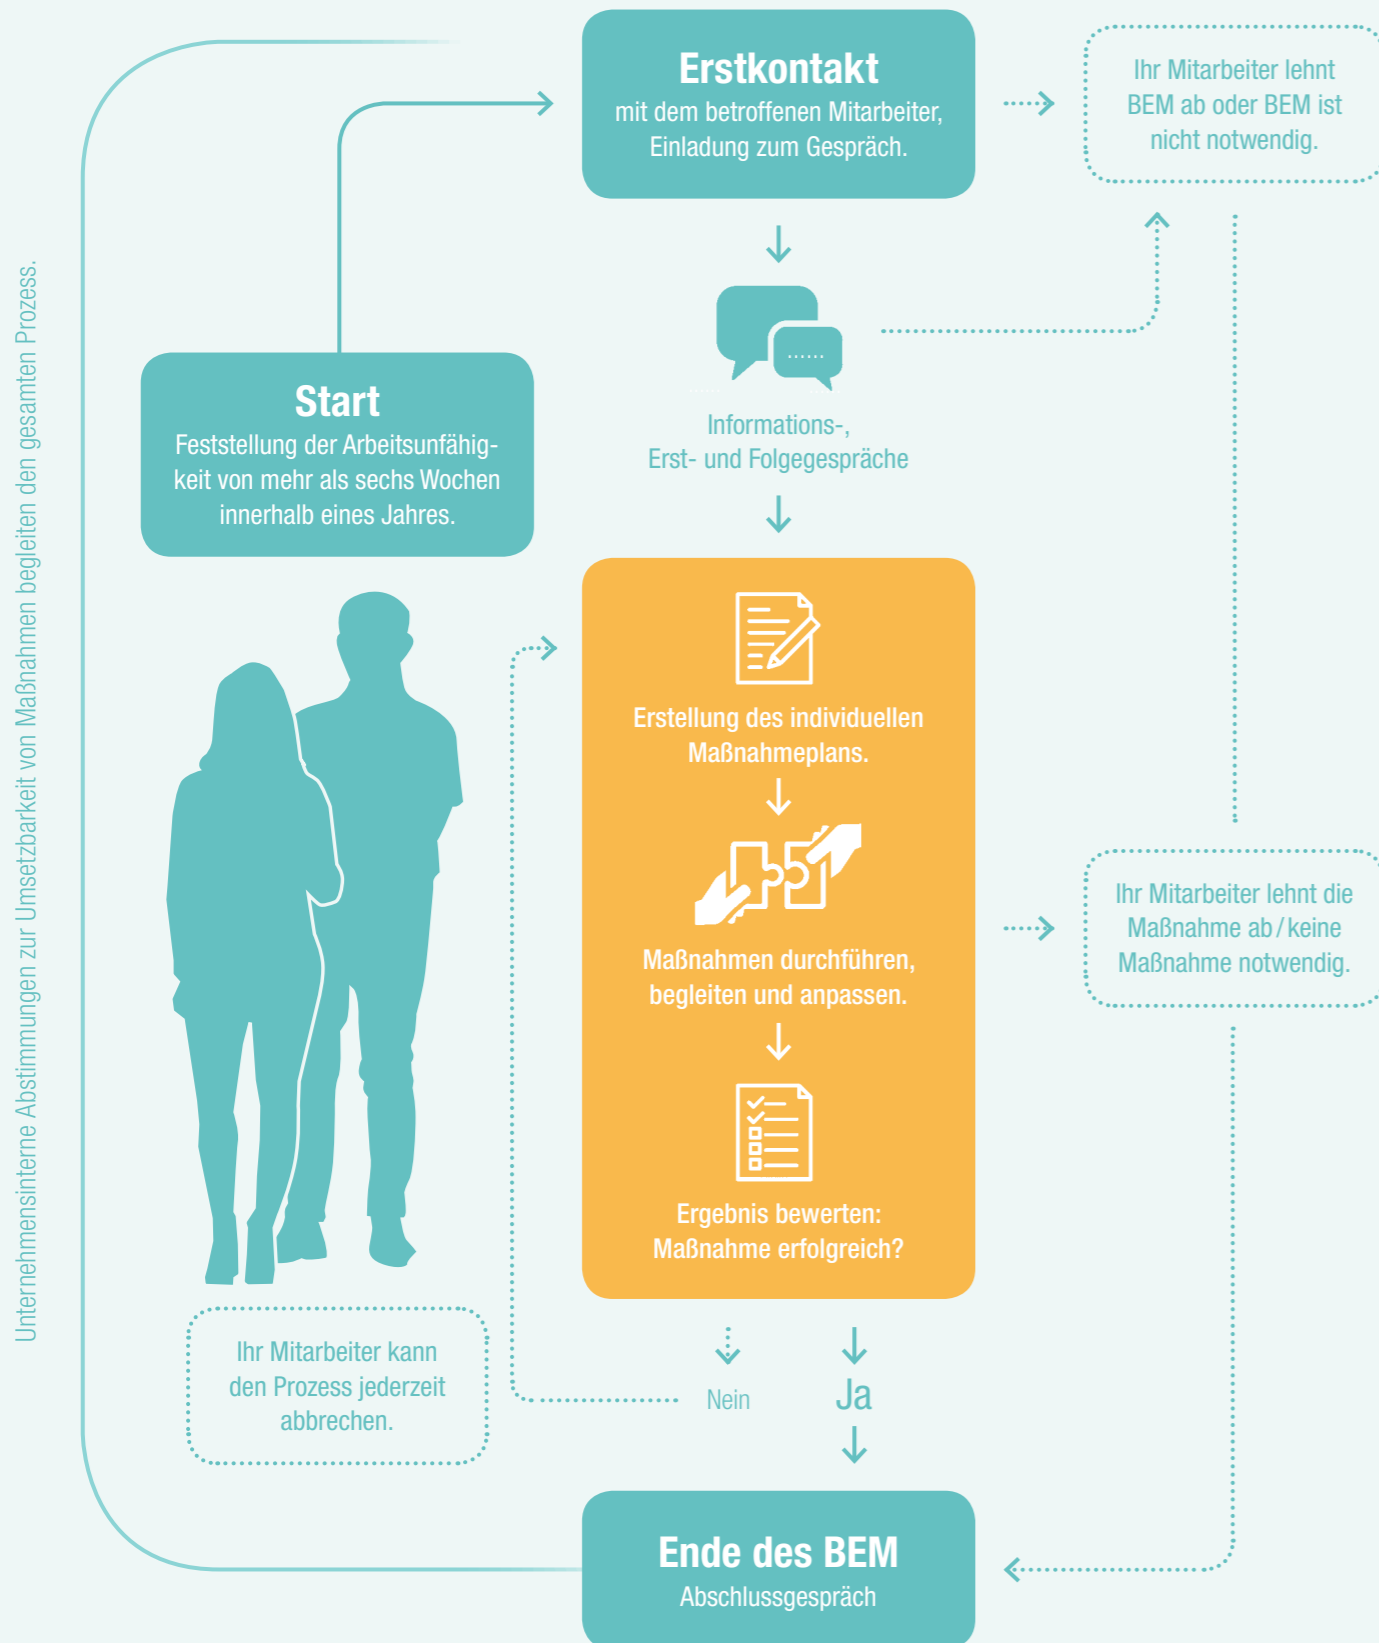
Unternehmensinterne Abstimmungen zur Umsetzbarkeit von Maßnahmen begleiten den gesamten Prozess.

Erstkontakt
mit dem betroffenen Mitarbeiter, Einladung zum Gespräch.

Ihr Mitarbeiter lehnt BEM ab oder BEM ist nicht notwendig.

Start
Feststellung der Arbeitsunfähigkeit von mehr als sechs Wochen innerhalb eines Jahres.

Informations-, Erst- und Folgegespräche

Erstellung des individuellen Maßnahmeplans.

Maßnahmen durchführen, begleiten und anpassen.

Ergebnis bewerten: Maßnahme erfolgreich?

Ihr Mitarbeiter lehnt die Maßnahme ab / keine Maßnahme notwendig.

Ihr Mitarbeiter kann den Prozess jederzeit abbrechen.

Nein

Ja

Ende des BEM
Abschlussgespräch